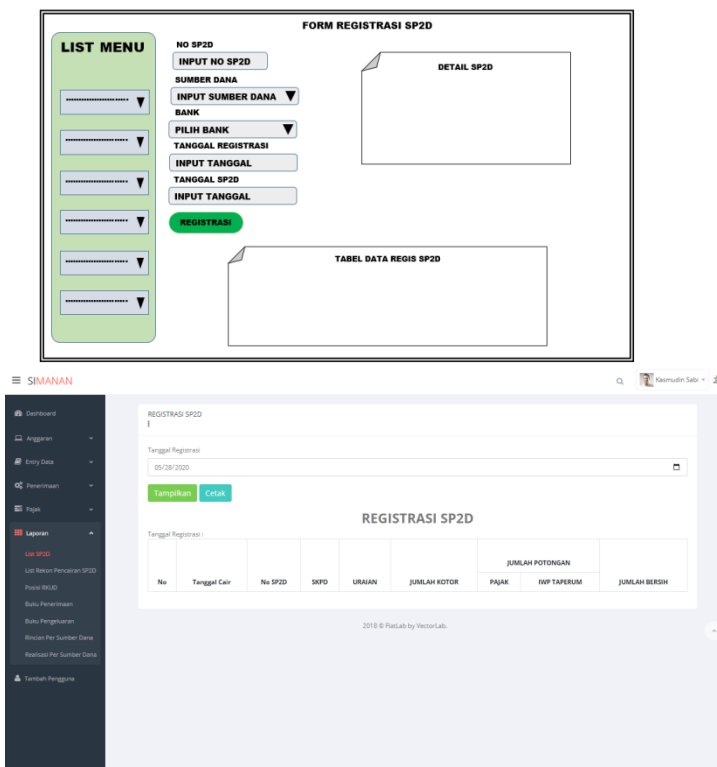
FORM REGISTRASI SP2D

LIST MENU

..................... ▼

..................... ▼

..................... ▼

..................... ▼

..................... ▼

..................... ▼

NO SP2D

INPUT NO SP2D

SUMBER DANA

INPUT SUMBER DANA ▼

BANK

PILIH BANK ▼

TANGGAL REGISTRASI

INPUT TANGGAL

TANGGAL SP2D

INPUT TANGGAL

REGISTRASI

DETAIL SP2D

TABEL DATA REGIS SP2D

≡ SIMANAN

Kasmudin Sabi

Dashboard

Anggaran

Entry Data

Penerimaan

Pajak

Laporan

List SP2D

List Rekon Pencairan SP2D

Posisi BKUD

Buku Penerimaan

Buku Pengeluaran

Rincian Per Sumber Dana

Realisasi Per Sumber Dana

Tambah Pengguna

REGISTRASI SP2D

Tanggal Registrasi

05/28/2020

Tampilkan Cetak

REGISTRASI SP2D

Tanggal Registrasi :

| No | Tanggal Cair | No SP2D | SKPD | URAIAN | JUMLAH KOTOR | JUMLAH POTONGAN | | JUMLAH BERSIH |
|---|---|---|---|---|---|---|---|---|
| | | | | | | PAJAK | IWP TAPERUM | |

2018 © FlatLab by VectorLab.